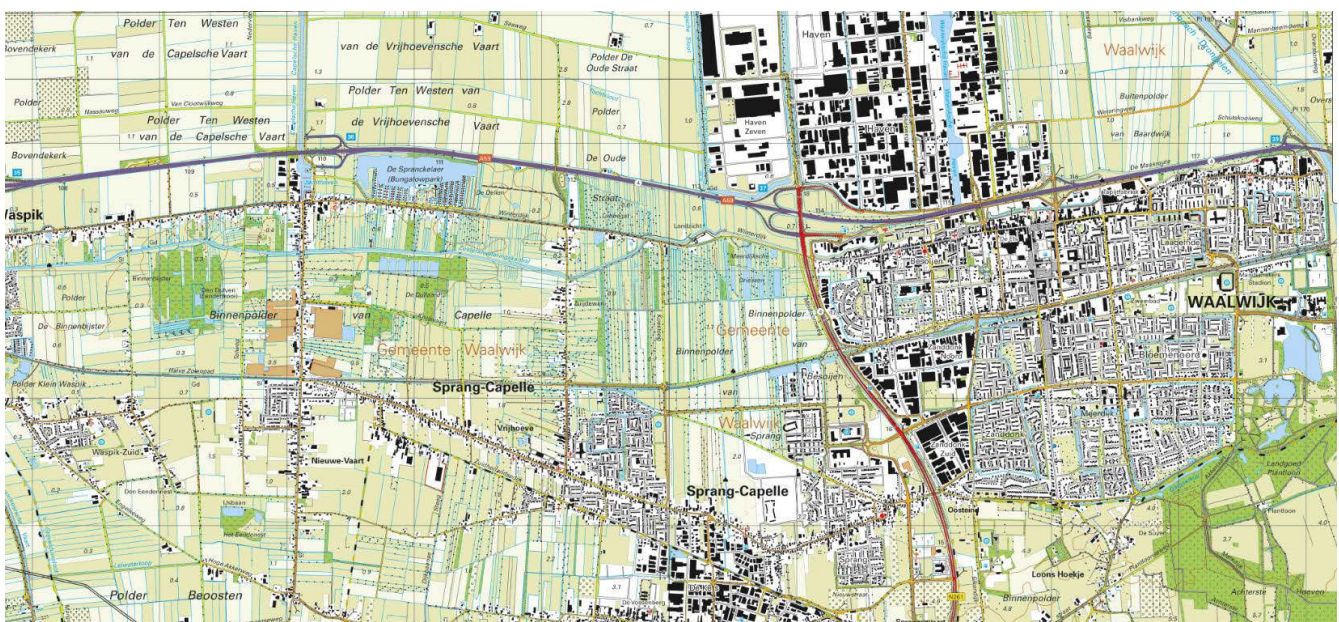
Polder Ten Westen
Bovendekerk
van de Capelsche Vaart
van de Vrijhoevensche Vaart
Polder De Oude Straat
Polder
Polder Ten Westen van de Vrijhoevensche Vaart
Polder
Polder Ten Westen
van de Capelsche Vaart
Bovendekerk
De Oude
De Sprunckelaer (Bungalowpark)
A59
Straat
Waspik
Haven
Haven Zeven
Haven
Waalwijk
Buitenpolder
van Baardwijk
WAALWIJK
Polder
Binnenpolder
van
Capelle
Gemeente Waalwijk
Gemeente
Binnenpolder
van
Binnenpolder
Polder Klein Waspik
Sprang-Capelle
Vrijhoeve
Waalwijk
Sprang
Waspik-Zuid
Nieuwe-Vaart
Sprang-Capelle
Oostein
Loons Hoekje
Binnenpolder
Polder
Beoosten
A261